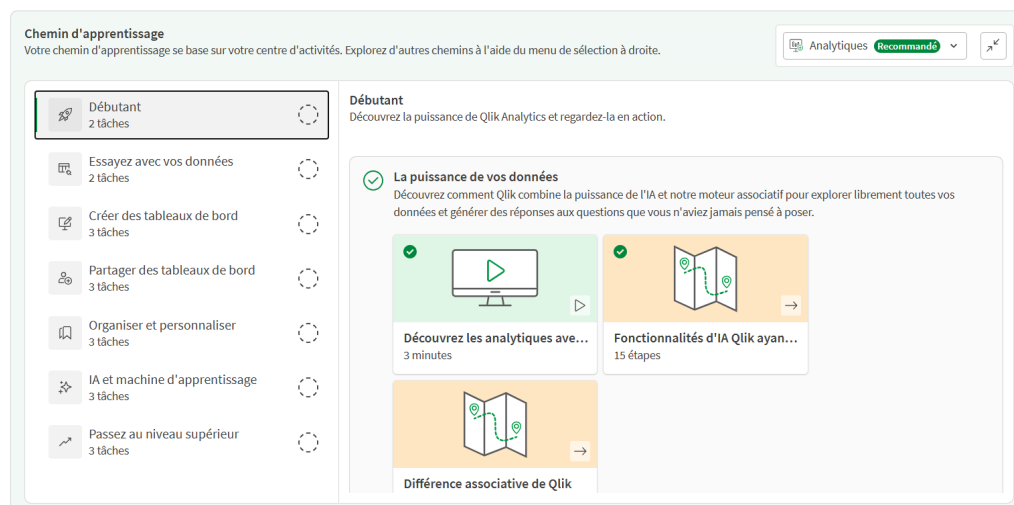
Chemin d'apprentissage
Votre chemin d'apprentissage se base sur votre centre d'activités. Explorez d'autres chemins à l'aide du menu de sélection à droite.

Analytiques Recommandé

Débutant
2 tâches

Essayez avec vos données
2 tâches

Créer des tableaux de bord
3 tâches

Partager des tableaux de bord
3 tâches

Organiser et personnaliser
3 tâches

IA et machine d'apprentissage
3 tâches

Passez au niveau supérieur
3 tâches

Débutant
Découvrez la puissance de Qlik Analytics et regardez-la en action.

La puissance de vos données
Découvrez comment Qlik combine la puissance de l'IA et notre moteur associatif pour explorer librement toutes vos données et générer des réponses aux questions que vous n'aviez jamais pensé à poser.

Découvrez les analytiques ave...
3 minutes

Fonctionnalités d'IA Qlik ayan...
15 étapes

Différence associative de Qlik